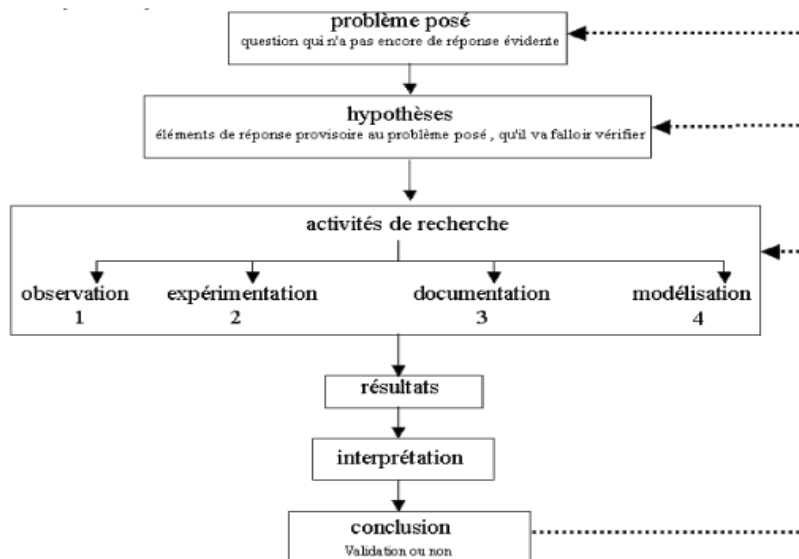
problème posé
question qui n'a pas encore de réponse évidente

hypothèses
éléments de réponse provisoire au problème posé , qu'il va falloir vérifier

activités de recherche

observation
1

expérimentation
2

documentation
3

modélisation
4

résultats

interprétation

conclusion
Validation ou non